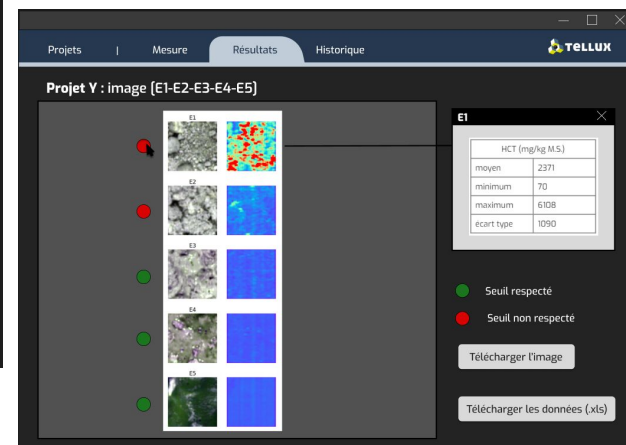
Projets | Mesure Résultats Historique

TELLUX

Projet Y : image (E1-E2-E3-E4-E5)

E1
E2
E3
E4
E5

E1

| HCT (mg/kg M.S.) | |
|---|---|
| moyen | 2371 |
| minimum | 70 |
| maximum | 6108 |
| écart type | 1090 |

Seuil respecté

Seuil non respecté

Télécharger l'image

Télécharger les données (.xls)